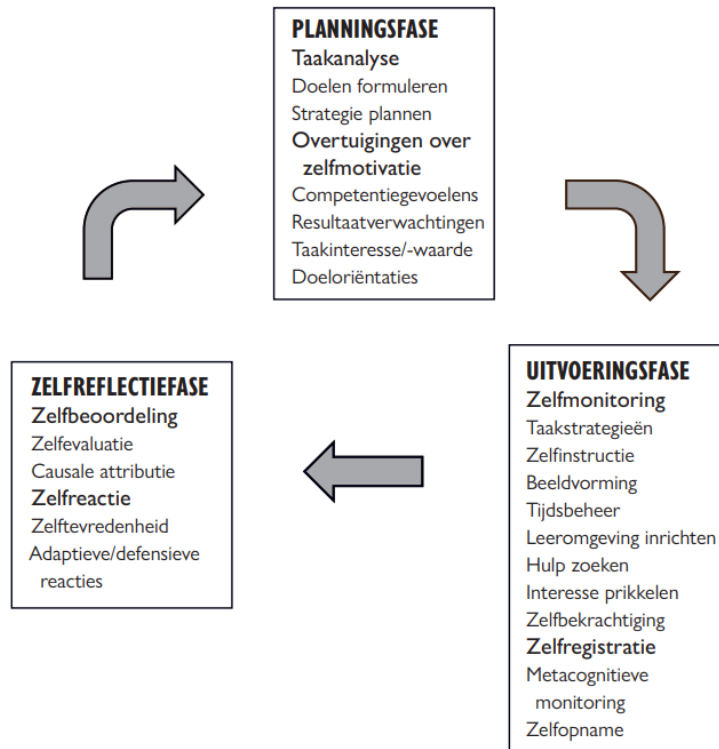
PLANNINGSFASE
Taakanalyse
Doelen formuleren
Strategie plannen
Overtuigingen over zelfmotivatie
Competentiegevoelens
Resultaatverwachtingen
Taakinteresse/-waarde
Doeloriëntaties

UITVOERINGSFASE
Zelfmonitoring
Taakstrategieën
Zelfinstructie
Beeldvorming
Tijdsbeheer
Leeromgeving inrichten
Hulp zoeken
Interesse prikkelen
Zelfbekrachtiging
Zelfregistratie
Metacognitieve monitoring
Zelfopname

ZELFREFLECTIEFASE
Zelfbeoordeling
Zelfevaluatie
Causale attributie
Zelfreactie
Zelftevredenheid
Adaptieve/defensieve reacties